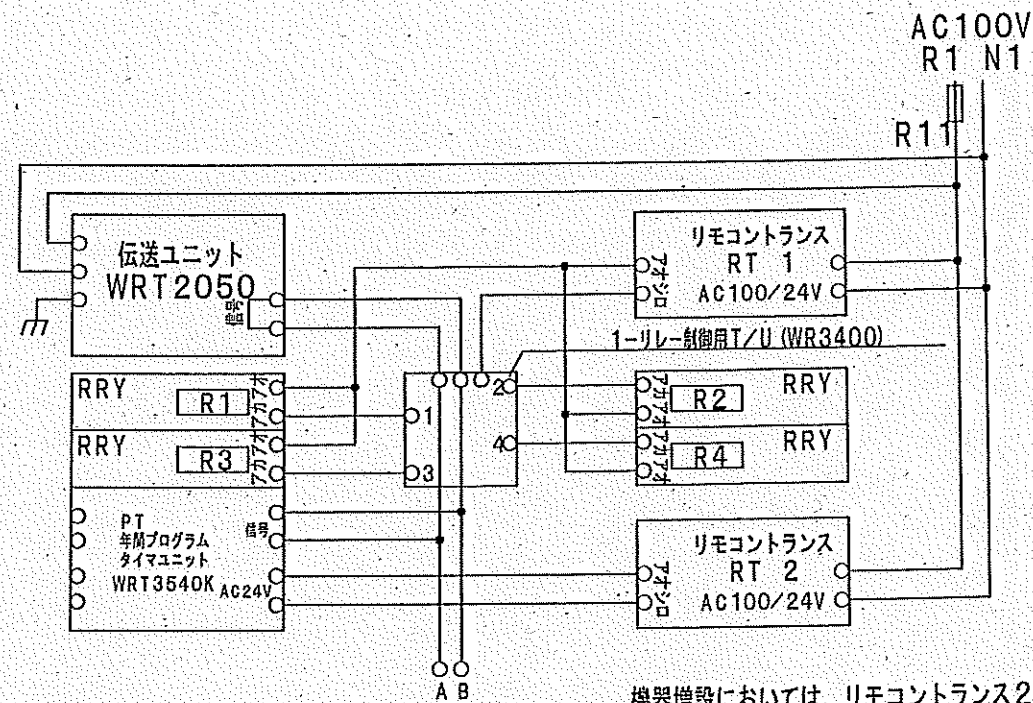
AC100V
R1 N1
R11
伝送ユニット
WRT2050
信号
リモコントランス
RT 1
アオ
シロ
AC100/24V
1-リレー制御用T/U (WR3400)
RRY
R1
アカ
アオ
アカ
アオ
RRY
R3
アカ
アオ
1
3
2
4
R2
RRY
R4
RRY
アカ
アオ
アカ
アオ
PT
年間プログラム
タイマユニット
WRT3540K
信号
AC24V
リモコントランス
RT 2
アオ
シロ
AC100/24V
A B
機器増設においては、リモコントランス2